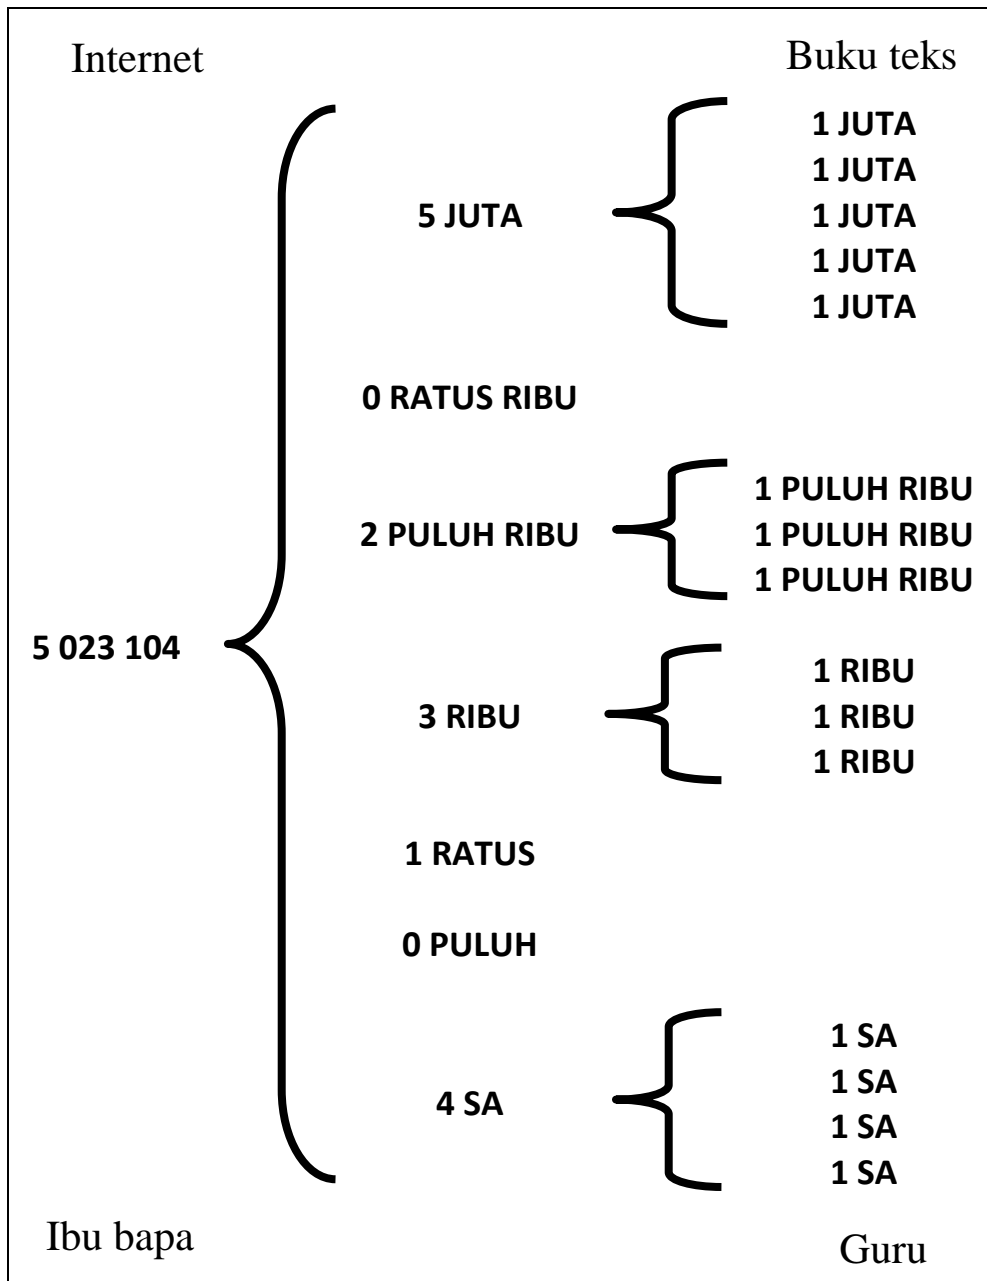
Internet

Buku teks

5 023 104

5 JUTA

1 JUTA
1 JUTA
1 JUTA
1 JUTA
1 JUTA

0 RATUS RIBU

2 PULUH RIBU

1 PULUH RIBU
1 PULUH RIBU
1 PULUH RIBU

3 RIBU

1 RIBU
1 RIBU
1 RIBU

1 RATUS

0 PULUH

4 SA

1 SA
1 SA
1 SA
1 SA

Ibu bapa

Guru